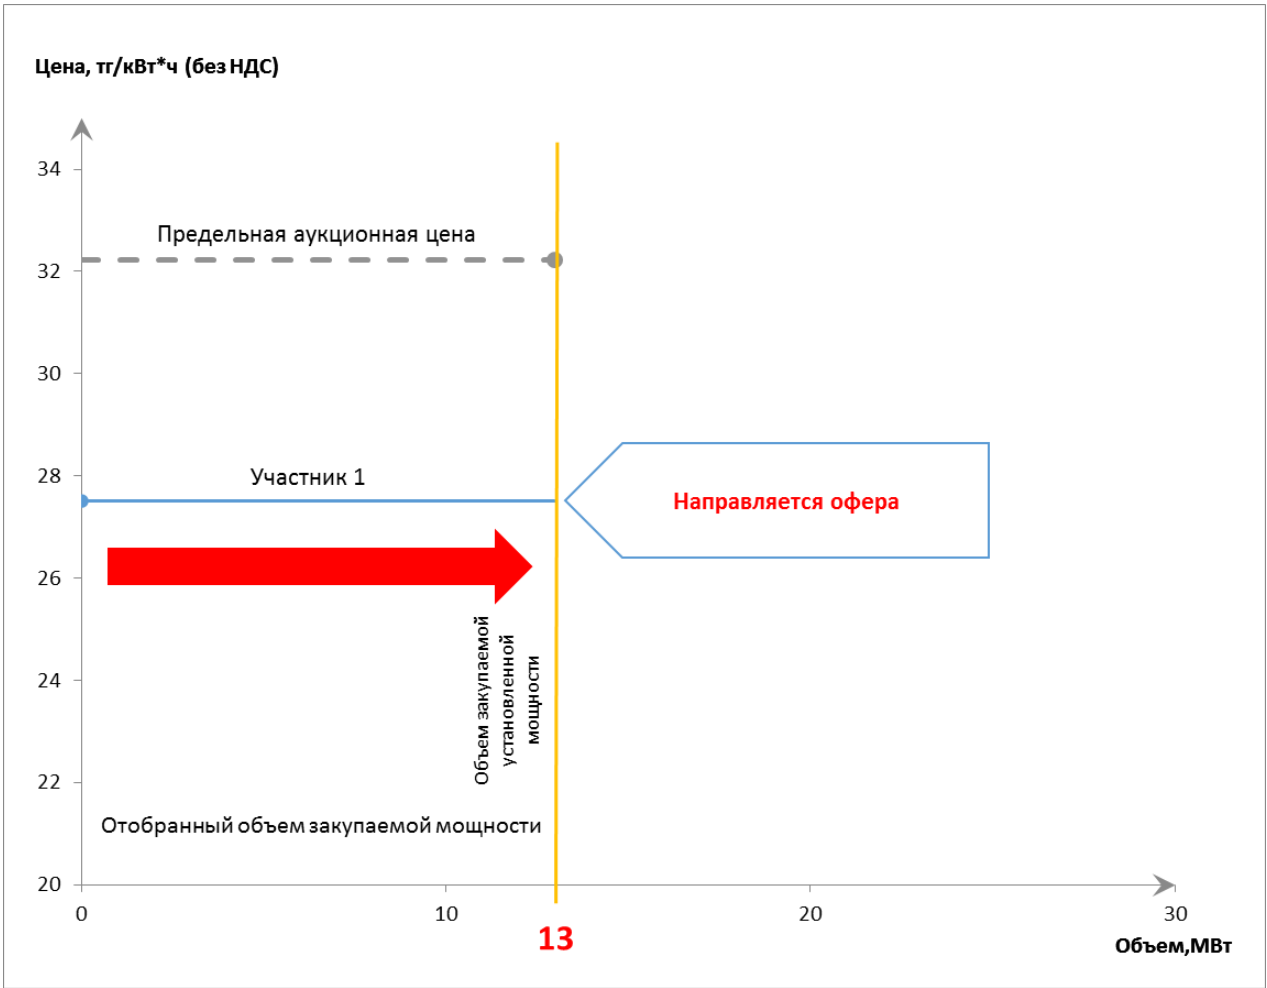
Цена, тг/кВт*ч (без НДС)

34
32
30
28
26
24
22
20

Предельная аукционная цена

Участник 1

Направляется офера

Объем закупаемой установленной мощности

Отобранный объем закупаемой мощности

0
10
20
30

13

Объем,МВт